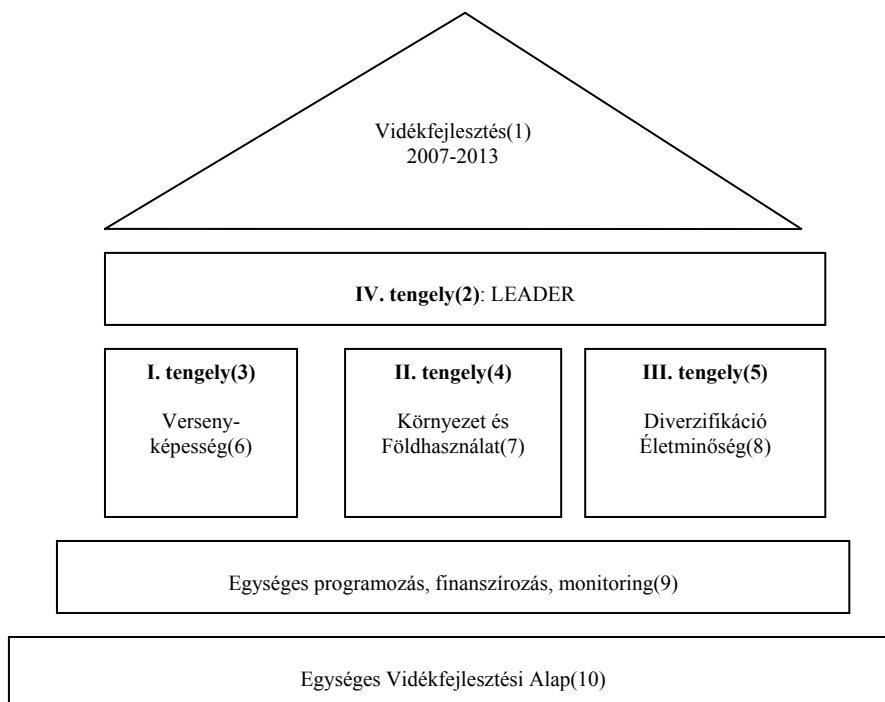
Vidékfejlesztés(1)
2007-2013

**IV. tengely(2)**: LEADER

**I. tengely(3)**

Versenyképesség(6)

**II. tengely(4)**

Környezet és Földhasználat(7)

**III. tengely(5)**

Diverzifikáció
Életminőség(8)

Egységes programozás, finanszírozás, monitoring(9)

Egységes Vidékfejlesztési Alap(10)